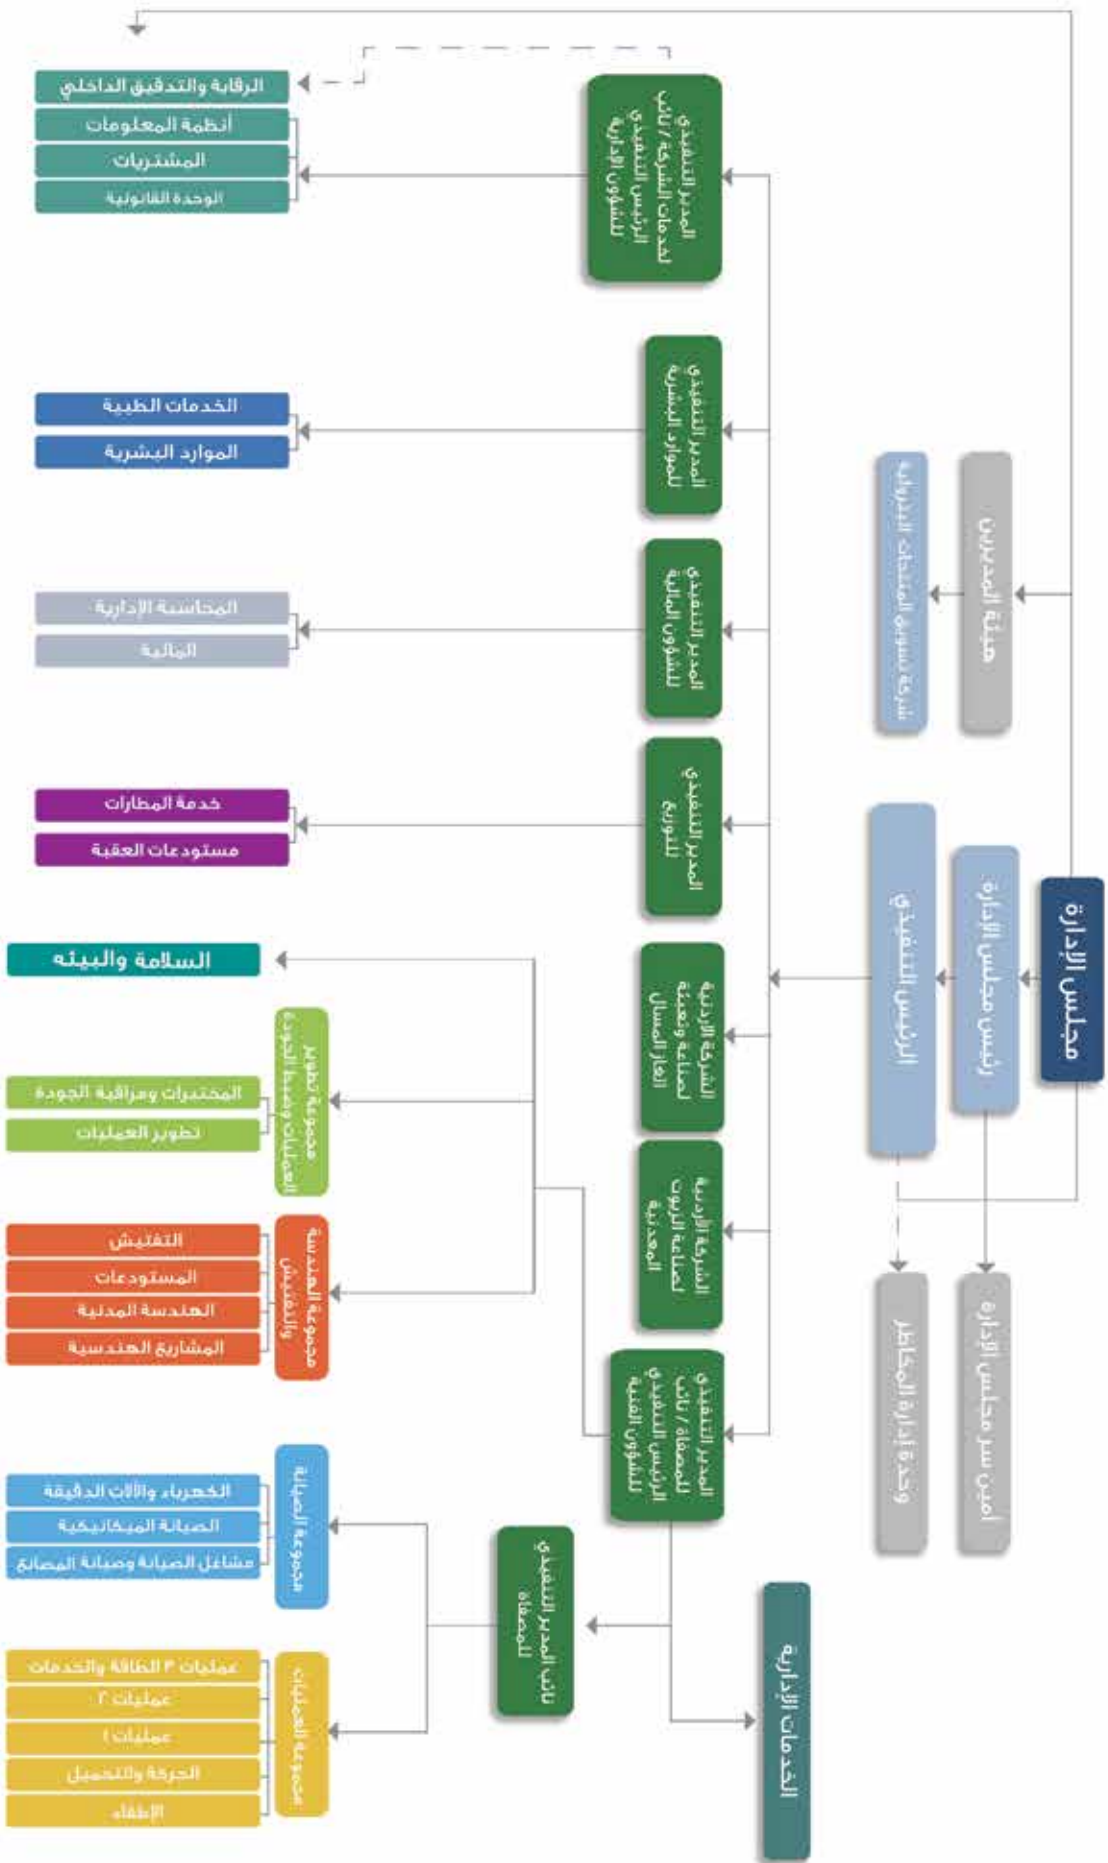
مجلس الإدارة
رئيس مجلس الإدارة
الرئيس التنفيذي
هيئة المديرين
شركة تسويق المنتجات البترولية
أمين سر مجلس الإدارة
وحدة إدارة المخاطر

المدير التنفيذي لخدمات الشركة / نائب الرئيس التنفيذي للشؤون الإدارية
الرقابة والتدقيق الداخلي
أنظمة المعلومات
المشتريات
الوحدة القانونية

المدير التنفيذي للموارد البشرية
الخدمات الطبية
الموارد البشرية

المدير التنفيذي للشؤون المالية
المحاسبة الإدارية
المالية

المدير التنفيذي للتوزيع
خدمة المطارات
مستودعات العقبة

الشركة الأردنية لصناعة وتعبئة الغاز المسال
الشركة الأردنية لصناعة الزيوت المعدنية

المدير التنفيذي للمصفاة / نائب الرئيس التنفيذي للشؤون الفنية
السلامة والبيئه
مجموعة تطوير العمليات وضبط الجودة
المختبرات ومراقبة الجودة
تطوير العمليات
مجموعة الهندسة والتفتيش
التفتيش
المستودعات
الهندسة المدنية
المشاريع الهندسية

نائب المدير التنفيذي للمصفاة
مجموعة الصيانة
الكهرباء والآلات الدقيقة
الصيانة الميكانيكية
مشاغل الصيانة وصيانة المصانع
مجموعة العمليات
عمليات ٣ الطاقة والخدمات
عمليات ٢
عمليات ١
الحركة والتحميل
الإطفاء

الخدمات الإدارية